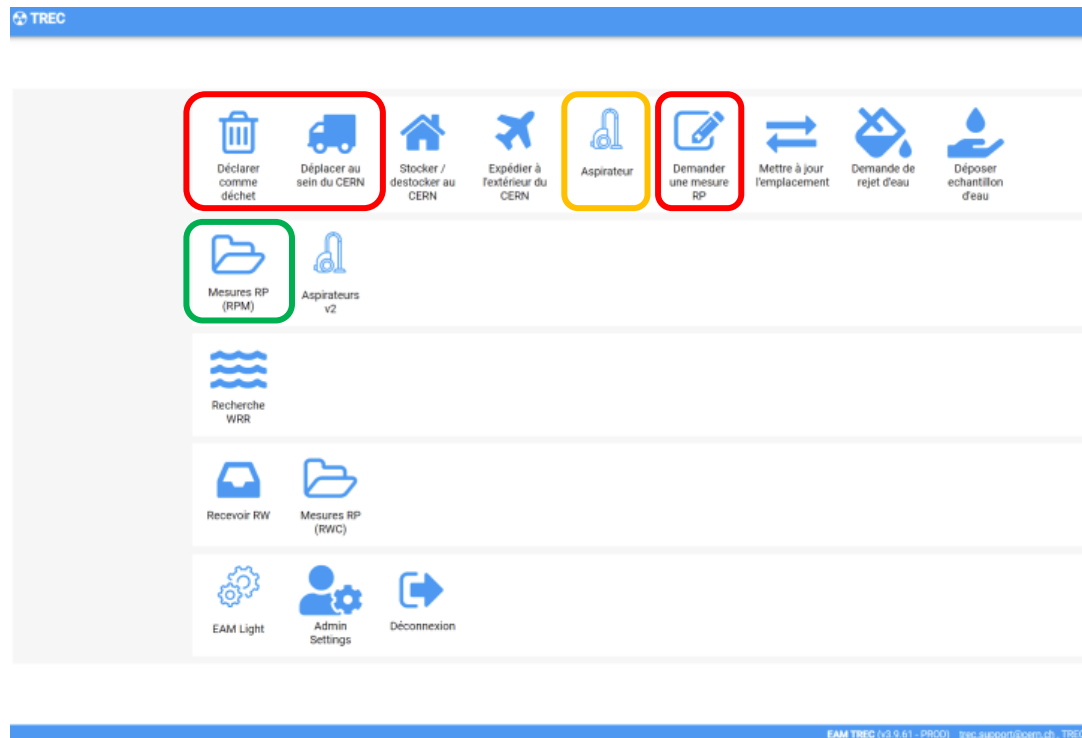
TREC

Déclarer comme déchet

Déplacer au sein du CERN

Stocker / destocker au CERN

Expédier à l'extérieur du CERN

Aspirateur

Demander une mesure RP

Mettre à jour l'emplacement

Demande de rejet d'eau

Déposer echantillon d'eau

Mesures RP (RPM)

Aspirateurs v2

Recherche WRR

Recevoir RW

Mesures RP (RWC)

EAM Light

Admin Settings

Déconnexion

EAM TREC (v3.9.61 - PROD) trec.support@cern.ch TREC